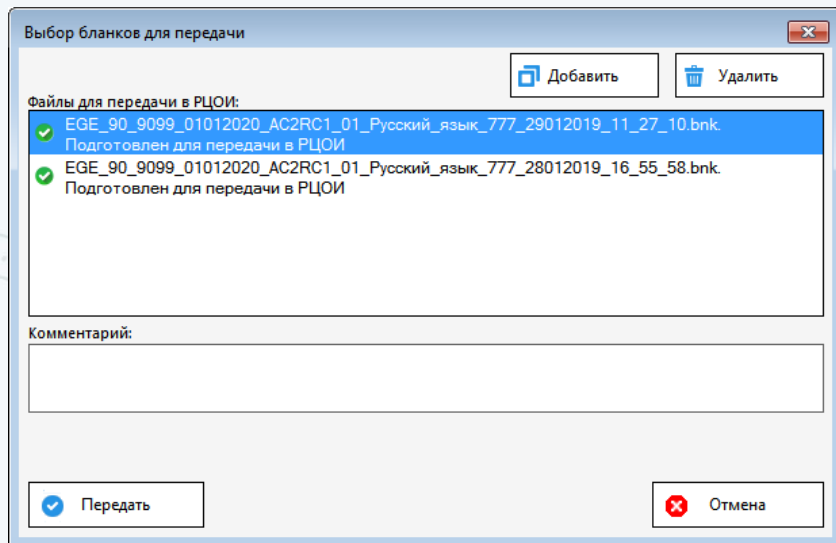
Выбор бланков для передачи

Добавить

Удалить

Файлы для передачи в РЦОИ:

EGE_90_9099_01012020_AC2RC1_01_Русский_язык_777_29012019_11_27_10.bnk.
Подготовлен для передачи в РЦОИ

EGE_90_9099_01012020_AC2RC1_01_Русский_язык_777_28012019_16_55_58.bnk.
Подготовлен для передачи в РЦОИ

Комментарий:

Передать

Отмена